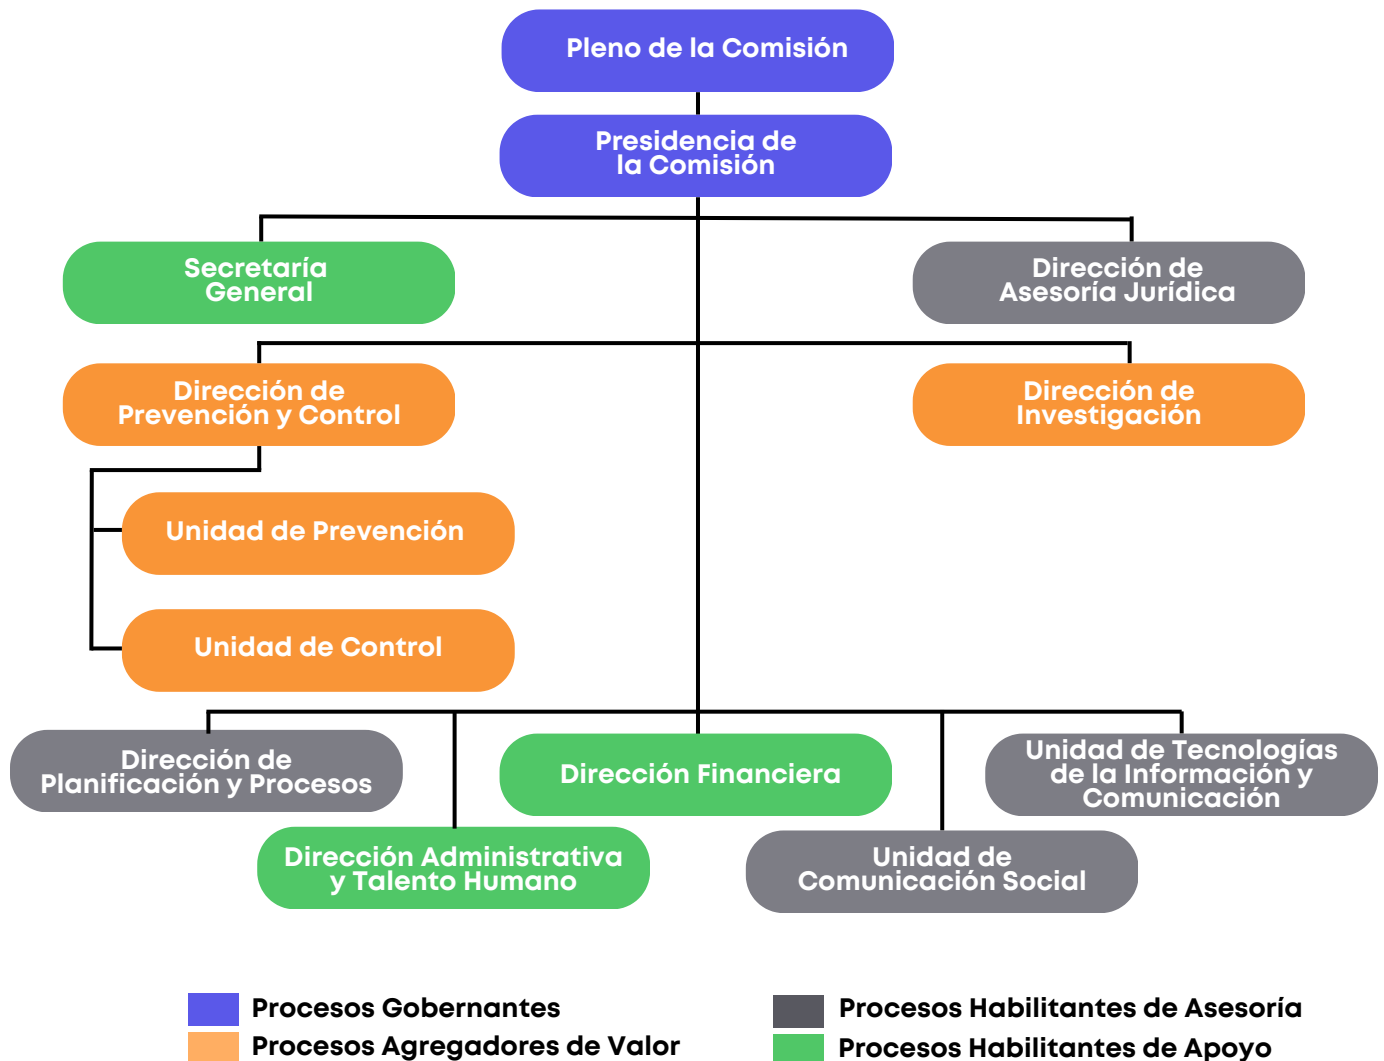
Pleno de la Comisión

Presidencia de la Comisión

Secretaría General

Dirección de Asesoría Jurídica

Dirección de Prevención y Control

Dirección de Investigación

Unidad de Prevención

Unidad de Control

Dirección de Planificación y Procesos

Dirección Financiera

Unidad de Tecnologías de la Información y Comunicación

Dirección Administrativa y Talento Humano

Unidad de Comunicación Social

Procesos Gobernantes
Procesos Agregadores de Valor
Procesos Habilitantes de Asesoría
Procesos Habilitantes de Apoyo